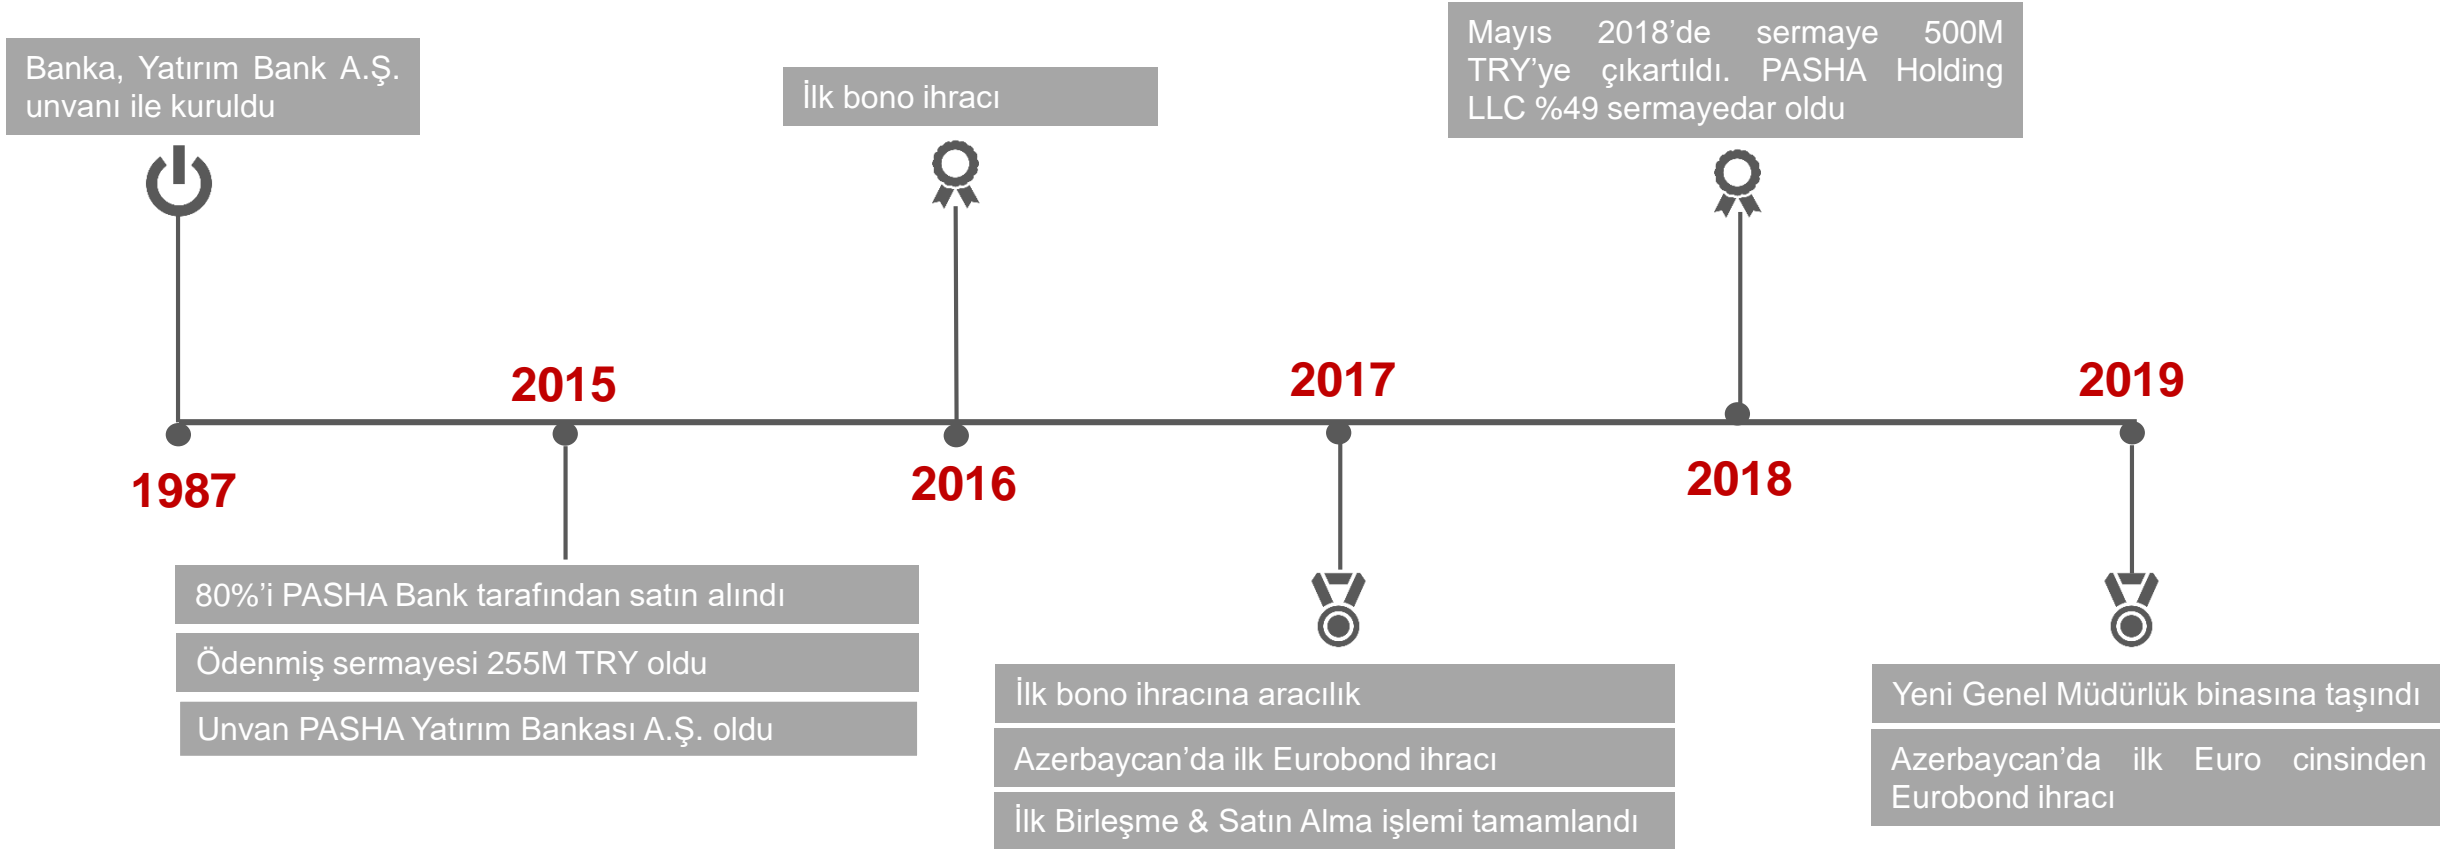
Banka, Yatırım Bank A.Ş. unvanı ile kuruldu

İlk bono ihracı

Mayıs 2018’de sermaye 500M TRY’ye çıkartıldı. PASHA Holding LLC %49 sermayedar oldu

2015

2017

2019

1987

2016

2018

80%’i PASHA Bank tarafından satın alındı

Ödenmiş sermayesi 255M TRY oldu

Unvan PASHA Yatırım Bankası A.Ş. oldu

İlk bono ihracına aracılık

Azerbaycan’da ilk Eurobond ihracı

İlk Birleşme & Satın Alma işlemi tamamlandı

Yeni Genel Müdürlük binasına taşındı

Azerbaycan’da ilk Euro cinsinden Eurobond ihracı